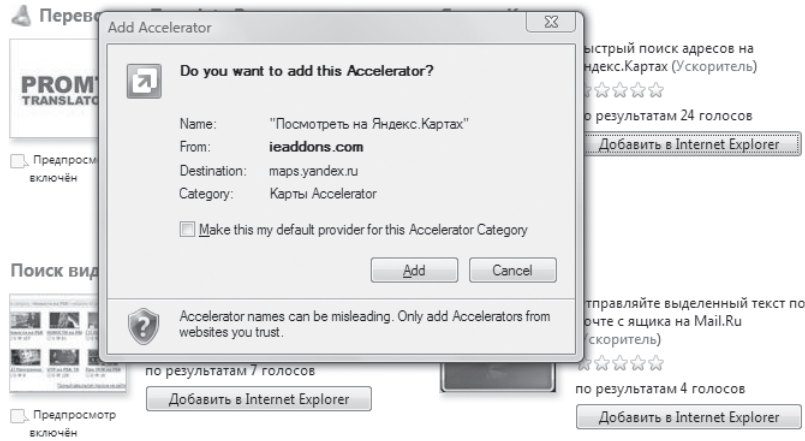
Перево

PROMT
TRANSLATO

Предпросм
включён

Поиск вид

Предпросмотр
включён

по результатам 7 голосов

Добавить в Internet Explorer

Add Accelerator

Do you want to add this Accelerator?

Name: "Посмотреть на Яндекс.Картах"
From: ieaddons.com
Destination: maps.yandex.ru
Category: Карты Accelerator

Make this my default provider for this Accelerator Category

Add

Cancel

Accelerator names can be misleading. Only add Accelerators from websites you trust.

ыстрый поиск адресов на ндекс.Картах (Ускоритель)

о результатам 24 голосов

Добавить в Internet Explorer

тправляйте выделенный текст по очте с ящика на Mail.Ru скоритель)

по результатам 4 голосов

Добавить в Internet Explorer